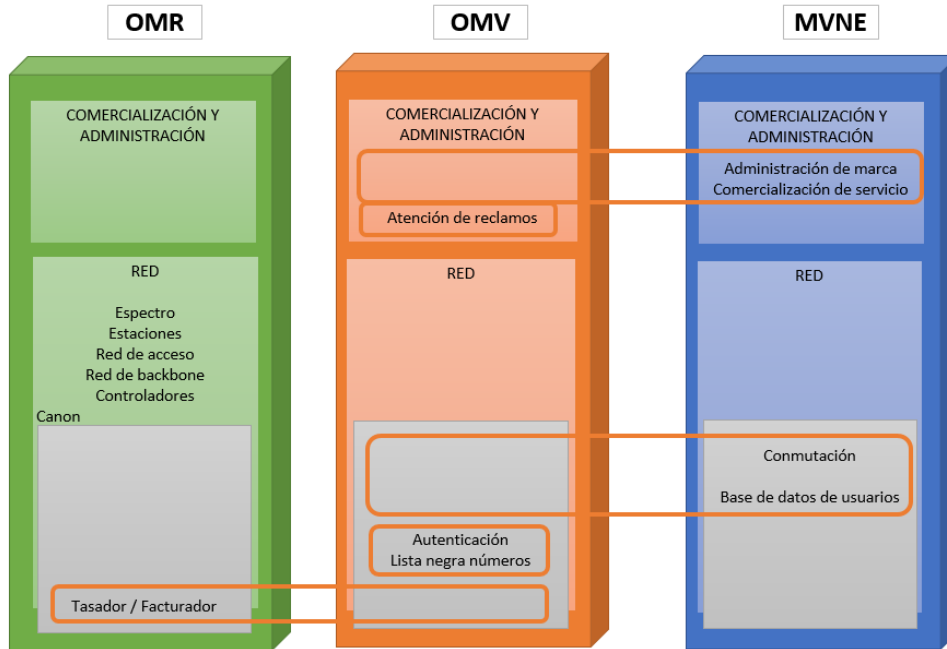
OMR

OMV

MVNE

COMERCIALIZACIÓN Y ADMINISTRACIÓN

RED

Espectro
Estaciones
Red de acceso
Red de backbone
Controladores

Canon

Tasador / Facturador

COMERCIALIZACIÓN Y ADMINISTRACIÓN

Atención de reclamos

RED

Autenticación
Lista negra números

COMERCIALIZACIÓN Y ADMINISTRACIÓN

Administración de marca
Comercialización de servicio

RED

Conmutación

Base de datos de usuarios